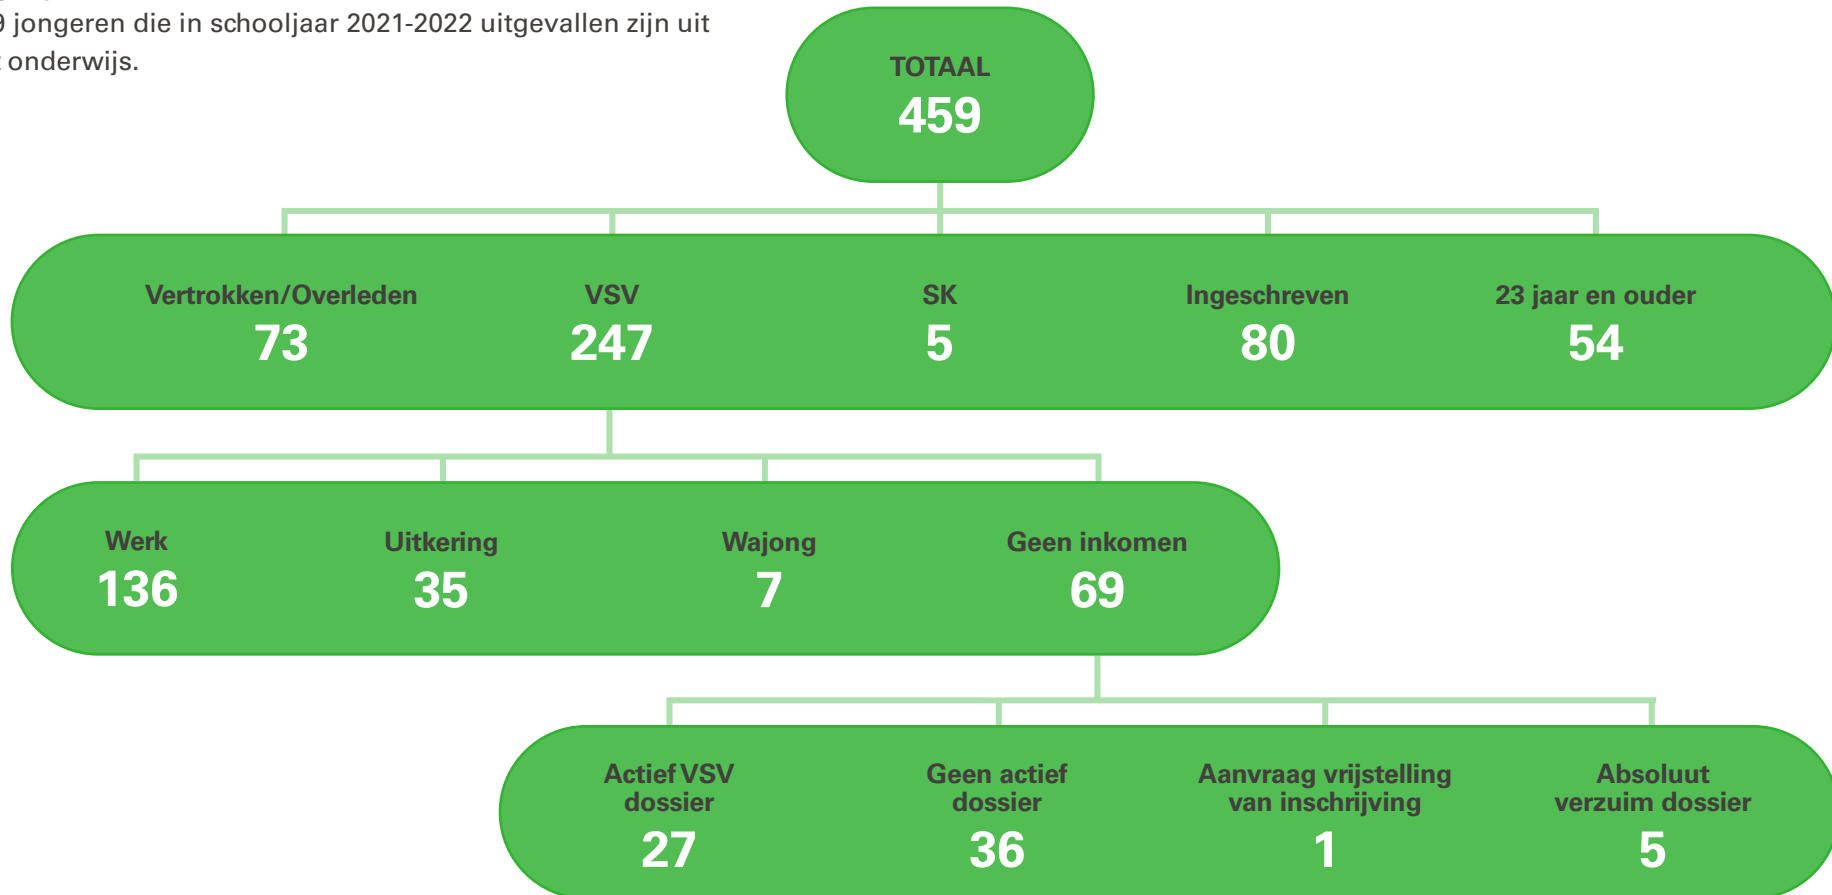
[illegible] jongeren die in schooljaar 2021-2022 uitgevallen zijn uit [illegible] onderwijs.

TOTAAL
459

Vertrokken/Overleden
73

VSV
247

SK
5

Ingeschreven
80

23 jaar en ouder
54

Werk
136

Uitkering
35

Wajong
7

Geen inkomen
69

Actief VSV dossier
27

Geen actief dossier
36

Aanvraag vrijstelling van inschrijving
1

Absoluut verzuim dossier
5